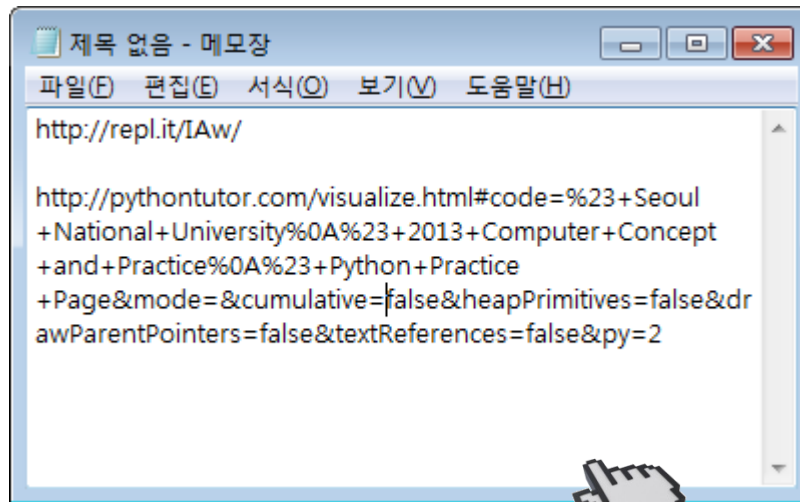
제목 없음 - 메모장

파일(F) 편집(E) 서식(O) 보기(V) 도움말(H)

http://repl.it/IAw/

http://pythontutor.com/visualize.html#code=%23+Seoul+National+University%0A%23+2013+Computer+Concept+and+Practice%0A%23+Python+Practice+Page&mode=&cumulative=false&heapPrimitives=false&drawParentPointers=false&textReferences=false&py=2